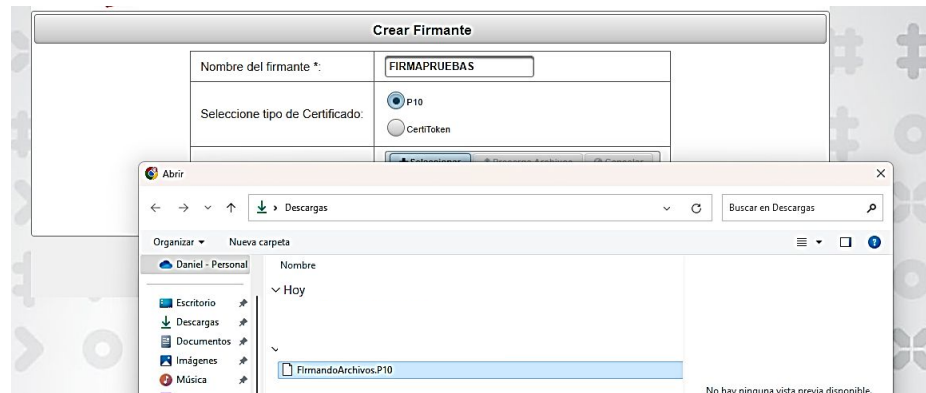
Crear Firmante

Nombre del firmante *: FIRMAPRUEBAS

Seleccione tipo de Certificado: P10 CertiToken

Abrir

Descargas

Buscar en Descargas

Organizar ▾ Nueva carpeta

Daniel - Personal

Nombre

Hoy

Escritorio
Descargas
Documentos
Imágenes
Música

FirmandoArchivos.P10

No hay ninguna vista previa disponible.